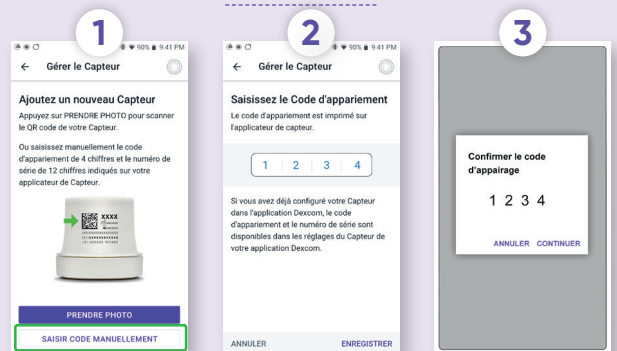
1

90% 9:41 PM

Gérer le Capteur

Ajoutez un nouveau Capteur

Appuyez sur PRENDRE PHOTO pour scanner le QR code de votre Capteur.

Ou saisissez manuellement le code d'appariement de 4 chiffres et le numéro de série de 12 chiffres indiqués sur votre applicateur de Capteur.

XXXX

PRENDRE PHOTO

SAISIR CODE MANUELLEMENT

2

90% 9:41 PM

Gérer le Capteur

Saisissez le Code d'appariement

Le code d'appariement est imprimé sur l'applicateur de capteur.

| 1 | 2 | 3 | 4 |
|---|---|---|---|

Si vous avez déjà configuré votre Capteur dans l'application Dexcom, le code d'appariement et le numéro de série sont disponibles dans les réglages du Capteur de votre application Dexcom.

ANNULER

ENREGISTRER

3

Confirmer le code d'appairage

1 2 3 4

ANNULER CONTINUER